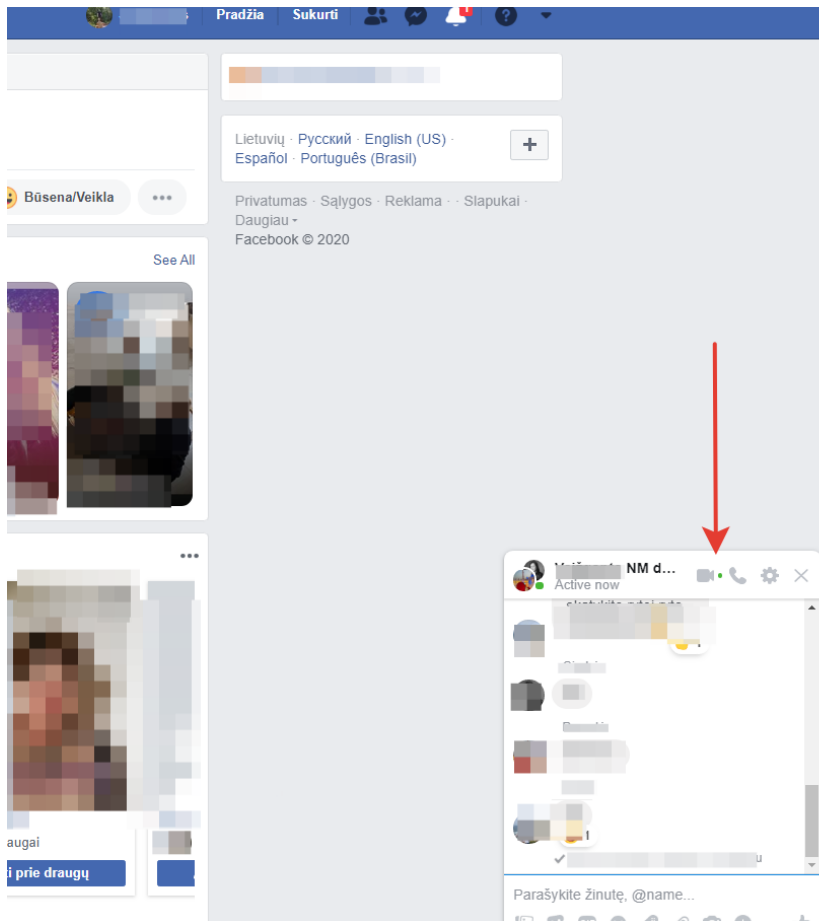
Pradžia Sukurti

Būsena/Veikla

See All

Lietuvių · Русский · English (US) · Español · Português (Brasil)

Privatumas · Sąlygos · Reklama · · Slapukai · Daugiau ·
Facebook © 2020

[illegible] NM d...
Active now

augai
i prie draugų

Parašykite žinutę, @name...